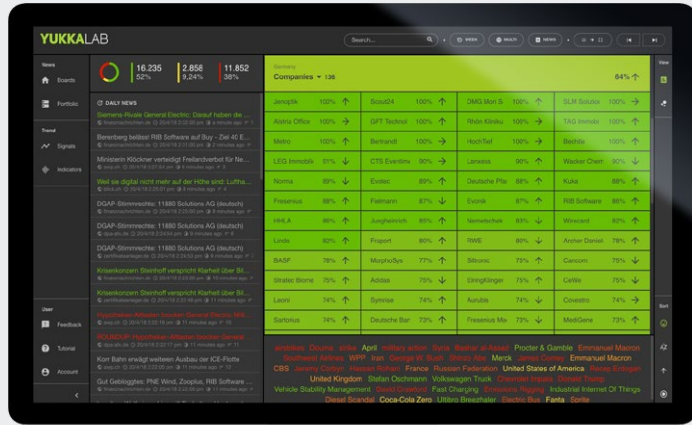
YUKKALAB

Search...

WEEK
MULTI
NEWS

News
Boards
Portfolio
Trend
Signals
Indicators
User
Feedback
Tutorial
Account

16.235
52%
2.858
9,24%
11.852
38%

DAILY NEWS

Siemens-Rivale General Electric: Darauf haben die ...
Berenberg beläßt RIB Software auf Buy - Ziel 40 E...
Ministerin Klöckner verteidigt Freilandverbot für Ne...
Weil sie digital nicht mehr auf der Höhe sind: Lufthа...
DGAP-Stimmrechte: 11880 Solutions AG (deutsch)
DGAP-Stimmrechte: 11880 Solutions AG (deutsch)
DGAP-Stimmrechte: 11880 Solutions AG (deutsch)
DGAP-Stimmrechte: 11880 Solutions AG (deutsch)
Krisenkonzern Steinhoff verspricht Klarheit über Bi...
Krisenkonzern Steinhoff verspricht Klarheit über Bi...
Krisenkonzern Steinhoff verspricht Klarheit über Bi...
Hypotheken-Altlasten brocken General Electric Mil...
ROUNDUP: Hypotheken-Altlasten brocken General ...
Korr Bahn erwägt weiteren Ausbau der ICE-Flotte
Gut Geblogges: PNE Wind, Zooplus, RIB Software ...

Companies 136
64%

| | | | | | | | | | | | | | | |
|---|---|---|---|---|---|---|---|---|---|---|---|---|---|---|
| Jenoptik | 100% | ↑ | Scout24 | 100% | ↑ | DMG Mori S | 100% | ↑ | SLM Solutio | 100% | → |
| Axtria Office | 100% | → | GFT Technol | 100% | ↑ | Rhön Kliniku | 100% | ↑ | TAG Immobi | 100% | ↑ |
| Metro | 100% | → | Bertrandt | 100% | ↑ | HochTief | 100% | ↑ | Bechtle | 100% | ↑ |
| LEG Immobili | 91% | ↓ | CTS Eventim | 90% | → | Lanxess | 90% | ↑ | Wacker Chem | 90% | ↓ |
| Norma | 89% | ↓ | Evotec | 89% | ↑ | Deutsche Pfa | 88% | ↑ | Kuka | 88% | ↑ |
| Fresenius | 88% | ↑ | Fielmann | 87% | ↓ | Evonik | 87% | ↑ | RIB Software | 86% | ↑ |
| HHLA | 86% | ↓ | Jungheinrich | 85% | ↑ | Nemetschek | 85% | ↑ | Wirecard | 82% | ↑ |
| Linde | 82% | ↑ | Fraport | 80% | ↑ | RWE | 80% | ↓ | Aroner Donet | 78% | ↑ |
| BASF | 78% | ↑ | MorphoSys | 77% | ↑ | Siltronic | 75% | ↑ | Carcom | 75% | ↓ |
| Stratec Biome | 75% | ↓ | Adidas | 75% | ↓ | Elringklinger | 75% | ↑ | CeWe | 75% | ↓ |
| Leoni | 74% | ↑ | Symrise | 74% | ↑ | Aurubis | 74% | ↑ | Covestro | 74% | ↑ |
| Sartorius | 74% | ↑ | Deutsche Bar | 73% | ↑ | Fresenius Me | 73% | ↑ | MediGene | 74% | ↑ |

airstrike Douma strike April military action Syria Bashar al-Assad Procter & Gamble Emmanuel Macron Southeast Airlines WPP Iran George W. Bush Shiraz Abe Merck James Comey Emmanuel Macron CBS Jeremy Corbyn Hassan Rohani France Russian Federation United States of America Renap Erdogan United Kingdom Stefan Oschmann Volkswagen Truck Chevrolet Impala Donald Trump Vehicle Stability Management Sand Crawford Fast Charging Enterprise Rigging Industrial Internet Of Things Diesel Scandal Coca-Cola Zero Ultibro Breezhaler Electric Bus Fanta Sprite